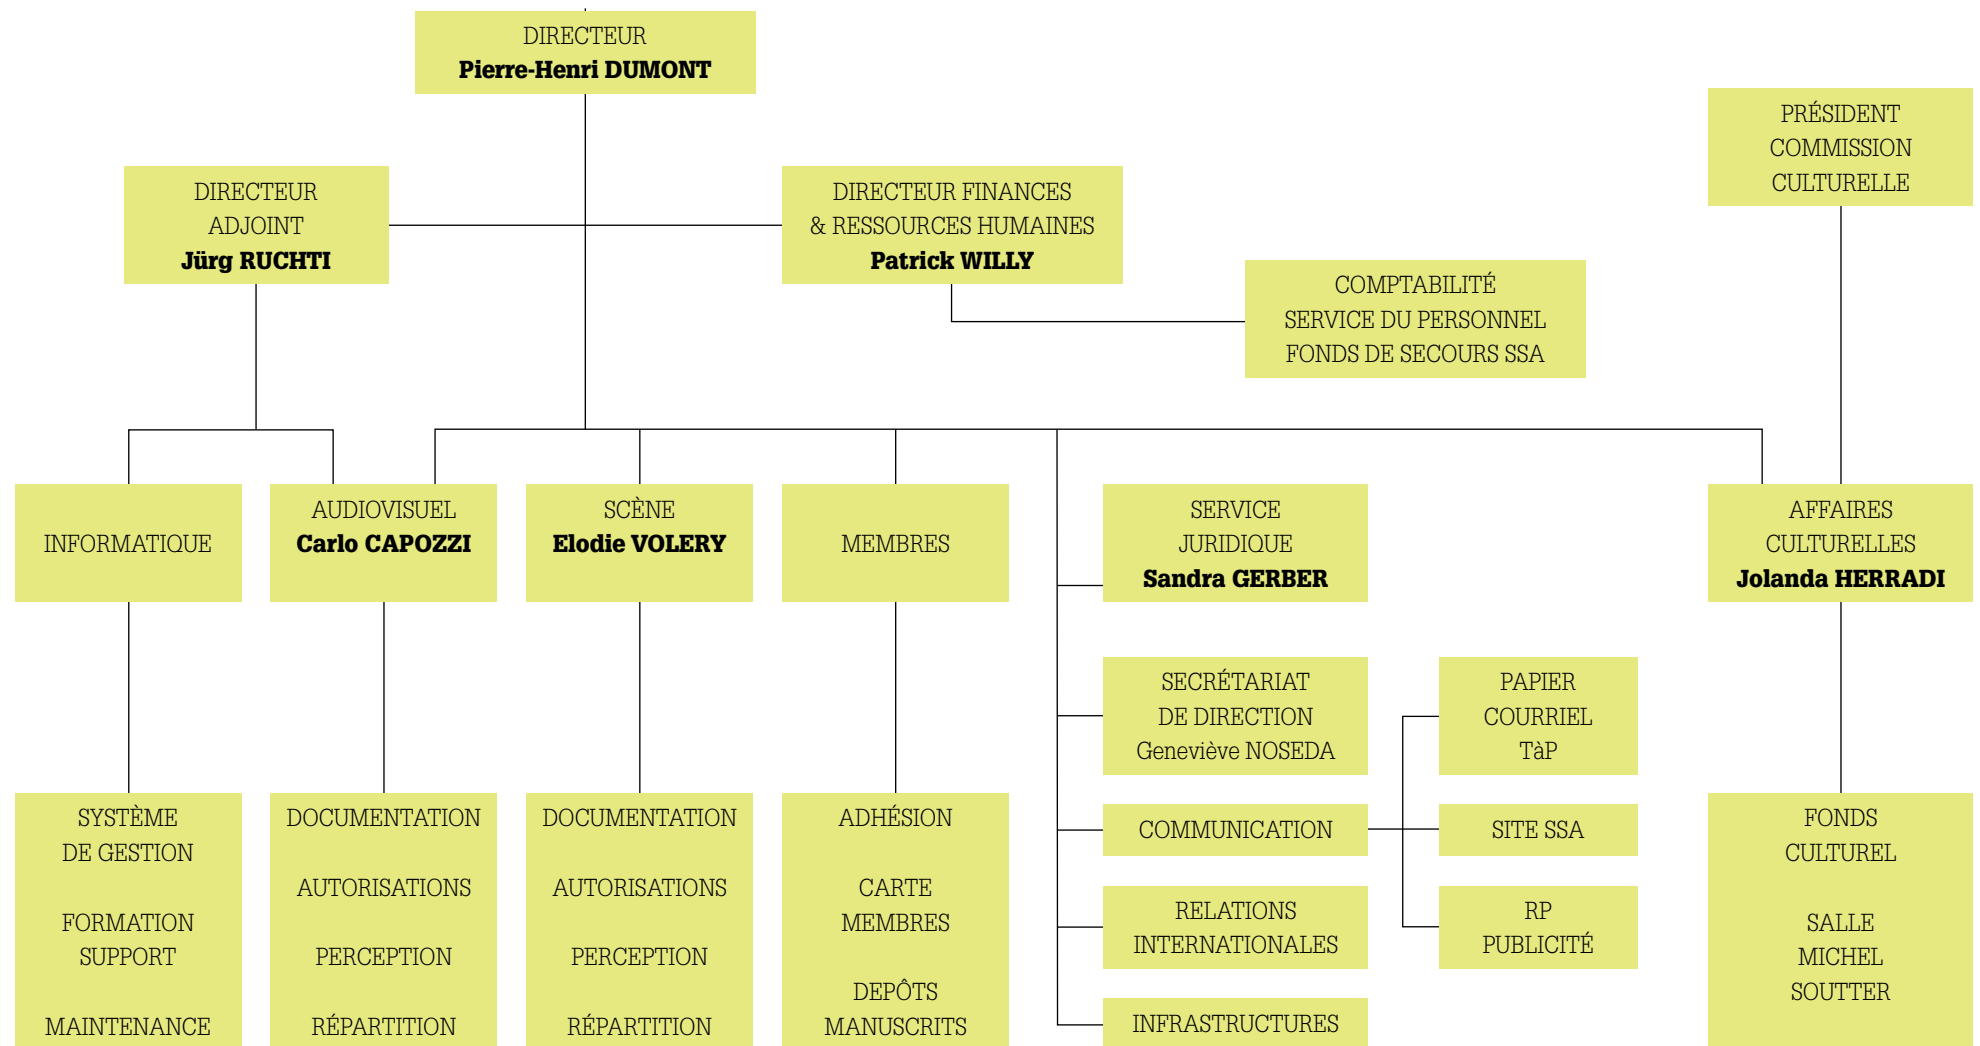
DIRECTEUR
Pierre-Henri DUMONT

PRÉSIDENT COMMISSION CULTURELLE

DIRECTEUR ADJOINT
Jürg RUCHTI

DIRECTEUR FINANCES & RESSOURCES HUMAINES
Patrick WILLY

COMPTABILITÉ
SERVICE DU PERSONNEL
FONDS DE SECOURS SSA

INFORMATIQUE

AUDIOVISUEL
Carlo CAPOZZI

SCÈNE
Elodie VOLERY

MEMBRES

SERVICE JURIDIQUE
Sandra GERBER

AFFAIRES CULTURELLES
Jolanda HERRADI

SECRÉTARIAT DE DIRECTION
Geneviève NOSEDA

PAPIER
COURRIEL
TàP

COMMUNICATION

SITE SSA

RELATIONS INTERNATIONALES

RP
PUBLICITÉ

INFRASTRUCTURES

SYSTÈME DE GESTION

FORMATION SUPPORT

MAINTENANCE

DOCUMENTATION

AUTORISATIONS

PERCEPTION

RÉPARTITION

DOCUMENTATION

AUTORISATIONS

PERCEPTION

RÉPARTITION

ADHÉSION

CARTE MEMBRES

DEPÔTS MANUSCRITS

FONDS CULTUREL

SALLE MICHEL SOUTTER